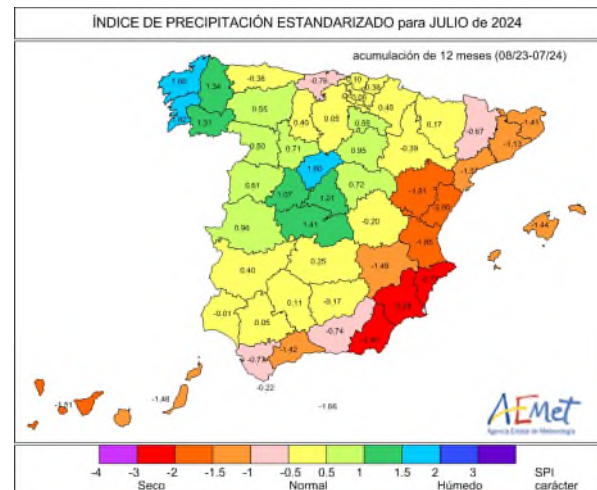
ÍNDICE DE PRECIPITACIÓN ESTANDARIZADO para JULIO de 2024

acumulación de 12 meses (08/23-07/24)

1.60
1.34
-0.36
-0.79
0.36
1.31
0.55
0.45
0.40
0.05
0.58
0.17
-0.67
-1.41
0.50
0.71
0.95
-0.39
-1.13
1.60
-1.3
0.61
1.07
1.21
0.72
-1.81
-2.00
-1.44
0.96
1.41
-0.20
-1.95
0.40
0.25
-1.49
-2.7
-0.01
0.11
-0.17
-2.13
0.05
-0.74
-0.71
-1.42
-2.40
-0.22
-1.61
-1.48
-1.66

AEMET
Agencia Estatal de Meteorología

-4 -3 -2 -1.5 -1 -0.5 0.5 1 1.5 2 3
Seco Normal Húmedo
SPI carácter